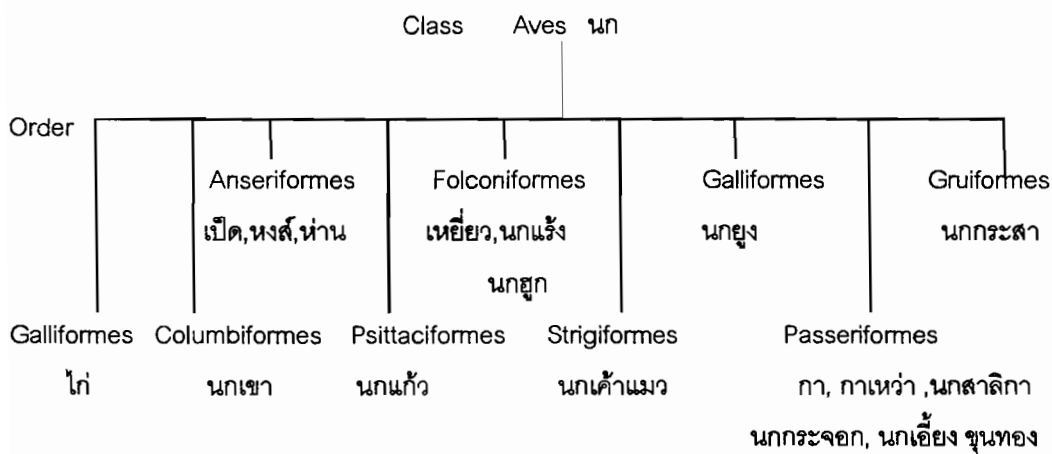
Class Aves นก

Order

Anseriformes
เป็ด,หงส์,ห่าน

Folconiformes
เหยี่ยว,นกแร้ง
นกฮูก

Galliformes
นกยูง

Gruiformes
นกกระสา

Galliformes
ไก่

Columbiformes
นกเขา

Psittaciformes
นกแก้ว

Strigiformes
นกเค้าแมว

Passeriformes
กา, กาเหว่า ,นกสาลิกา
นกกระจอก, นกเอี้ยง ขุนทอง